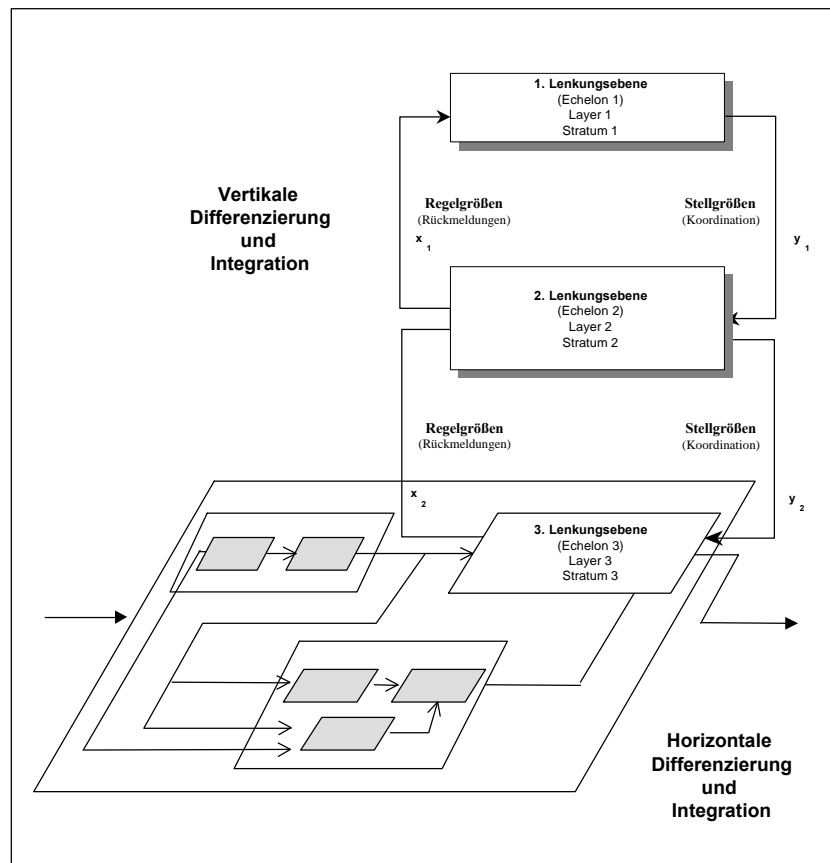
1. Lenkungsebene
(Echelon 1)
Layer 1
Stratum 1

Vertikale Differenzierung und Integration

Regelgrößen
(Rückmeldungen)
$x_1$

Stellgrößen
(Koordination)
$y_1$

2. Lenkungsebene
(Echelon 2)
Layer 2
Stratum 2

Regelgrößen
(Rückmeldungen)
$x_2$

Stellgrößen
(Koordination)
$y_2$

3. Lenkungsebene
(Echelon 3)
Layer 3
Stratum 3

Horizontale Differenzierung und Integration